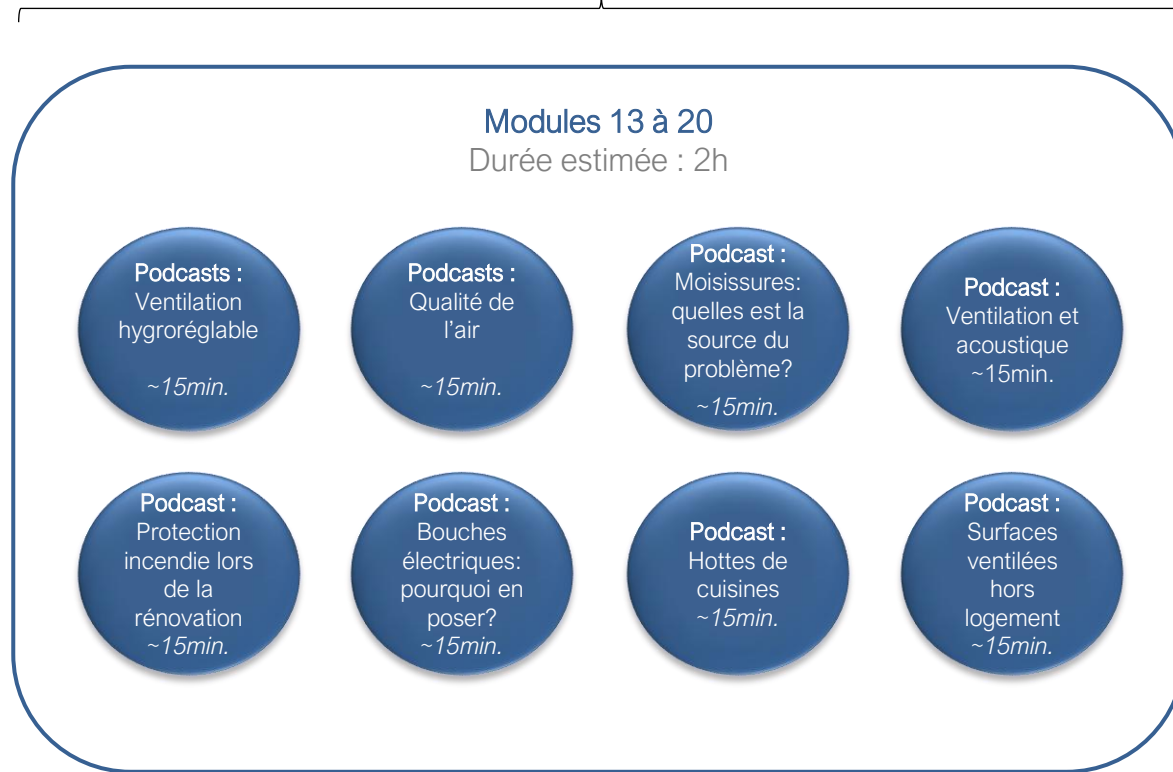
Modules 13 à 20
Durée estimée : 2h

Podcasts :
Ventilation hygroréglable

~15min.

Podcasts :
Qualité de l'air

~15min.

Podcast :
Moisissures: quelles est la source du problème?
~15min.

Podcast :
Ventilation et acoustique
~15min.

Podcast :
Protection incendie lors de la rénovation
~15min.

Podcast :
Bouches électriques: pourquoi en poser?
~15min.

Podcast :
Hottes de cuisines
~15min.

Podcast :
Surfaces ventilées hors logement
~15min.